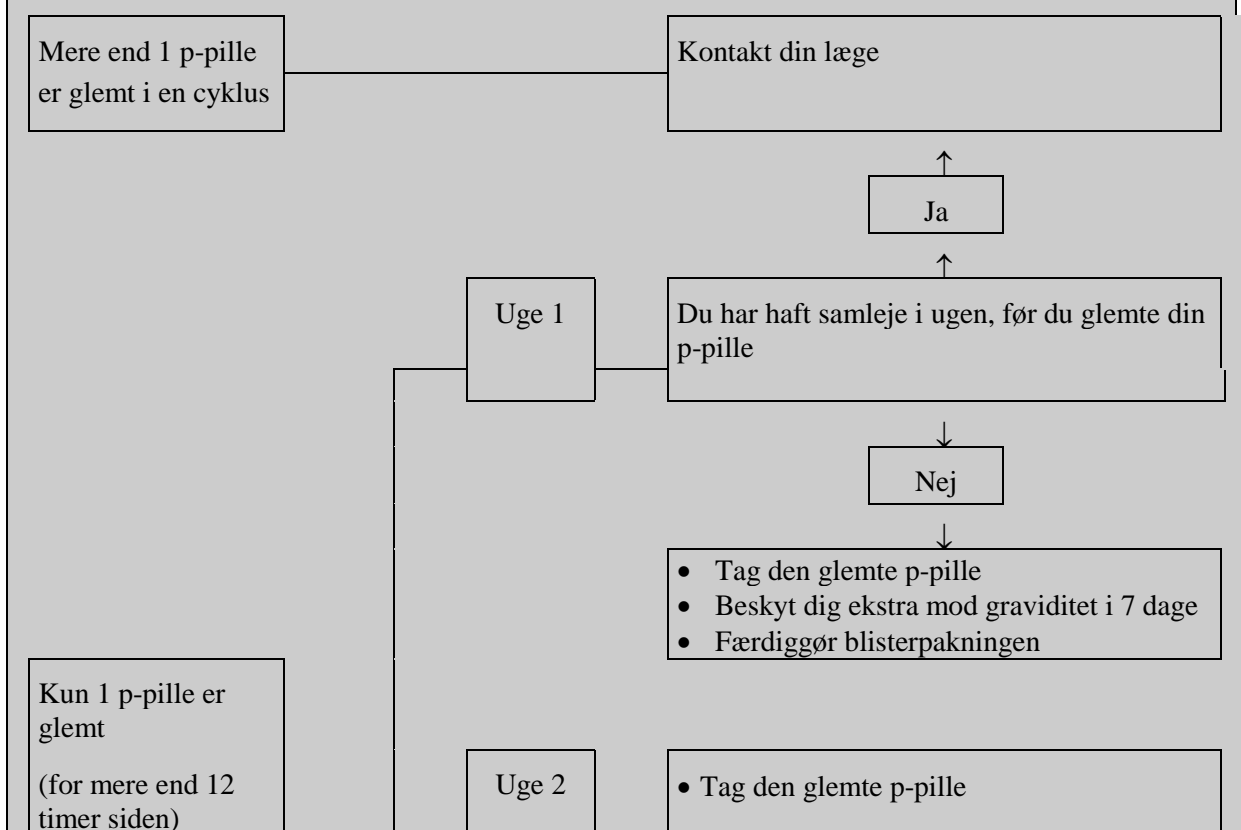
Mere end 1 p-pille er glemt i en cyklus

Kontakt din læge

↑

Ja

↑

Uge 1

Du har haft samleje i ugen, før du glemte din p-pille

↓

Nej

↓

- Tag den glemte p-pille
- Beskyt dig ekstra mod graviditet i 7 dage
- Færdiggør blisterpakningen

Kun 1 p-pille er glemt

(for mere end 12 timer siden)

Uge 2

- Tag den glemte p-pille